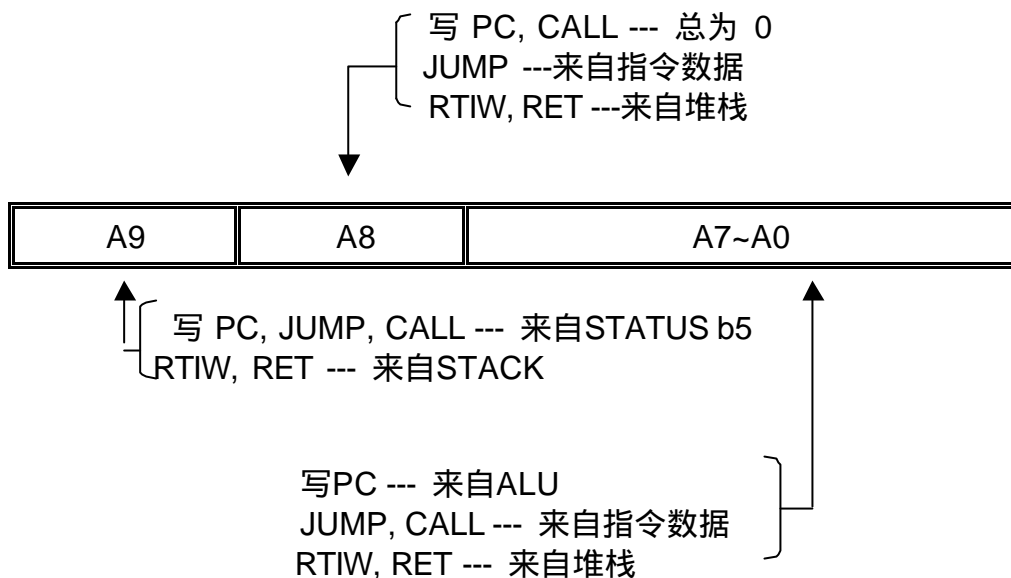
写 PC, CALL --- 总为 0
JUMP ---来自指令数据
RTIW, RET ---来自堆栈

| A9 | A8 | A7~A0 |
|---|---|---|

写 PC, JUMP, CALL --- 来自STATUS b5
RTIW, RET --- 来自STACK

写PC --- 来自ALU
JUMP, CALL --- 来自指令数据
RTIW, RET --- 来自堆栈